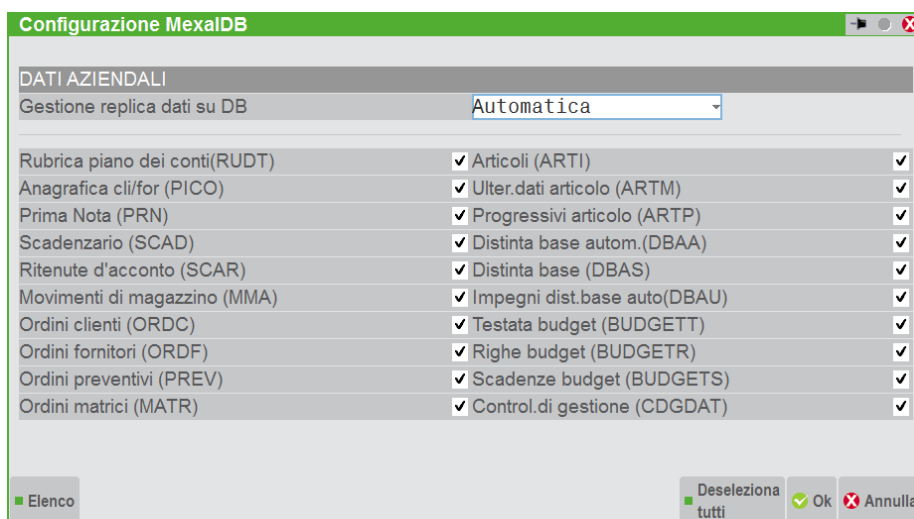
Configurazione MexalDB

DATI AZIENDALI

Gestione replica dati su DB Automatica

Rubrica piano dei conti(RUDT)
Anagrafica cli/for (PICO)
Prima Nota (PRN)
Scadenzario (SCAD)
Ritenute d'acconto (SCAR)
Movimenti di magazzino (MMA)
Ordini clienti (ORDC)
Ordini fornitori (ORDF)
Ordini preventivi (PREV)
Ordini matrici (MATR)

Articoli (ARTI)
Ulter.dati articolo (ARTM)
Progressivi articolo (ARTP)
Distinta base autom.(DBAA)
Distinta base (DBAS)
Impegni dist.base auto(DBAU)
Testata budget (BUDGETT)
Righe budget (BUDGETR)
Scadenze budget (BUDGETS)
Control.di gestione (CDGDAT)

Elenco
Deseleziona tutti
Ok
Annulla